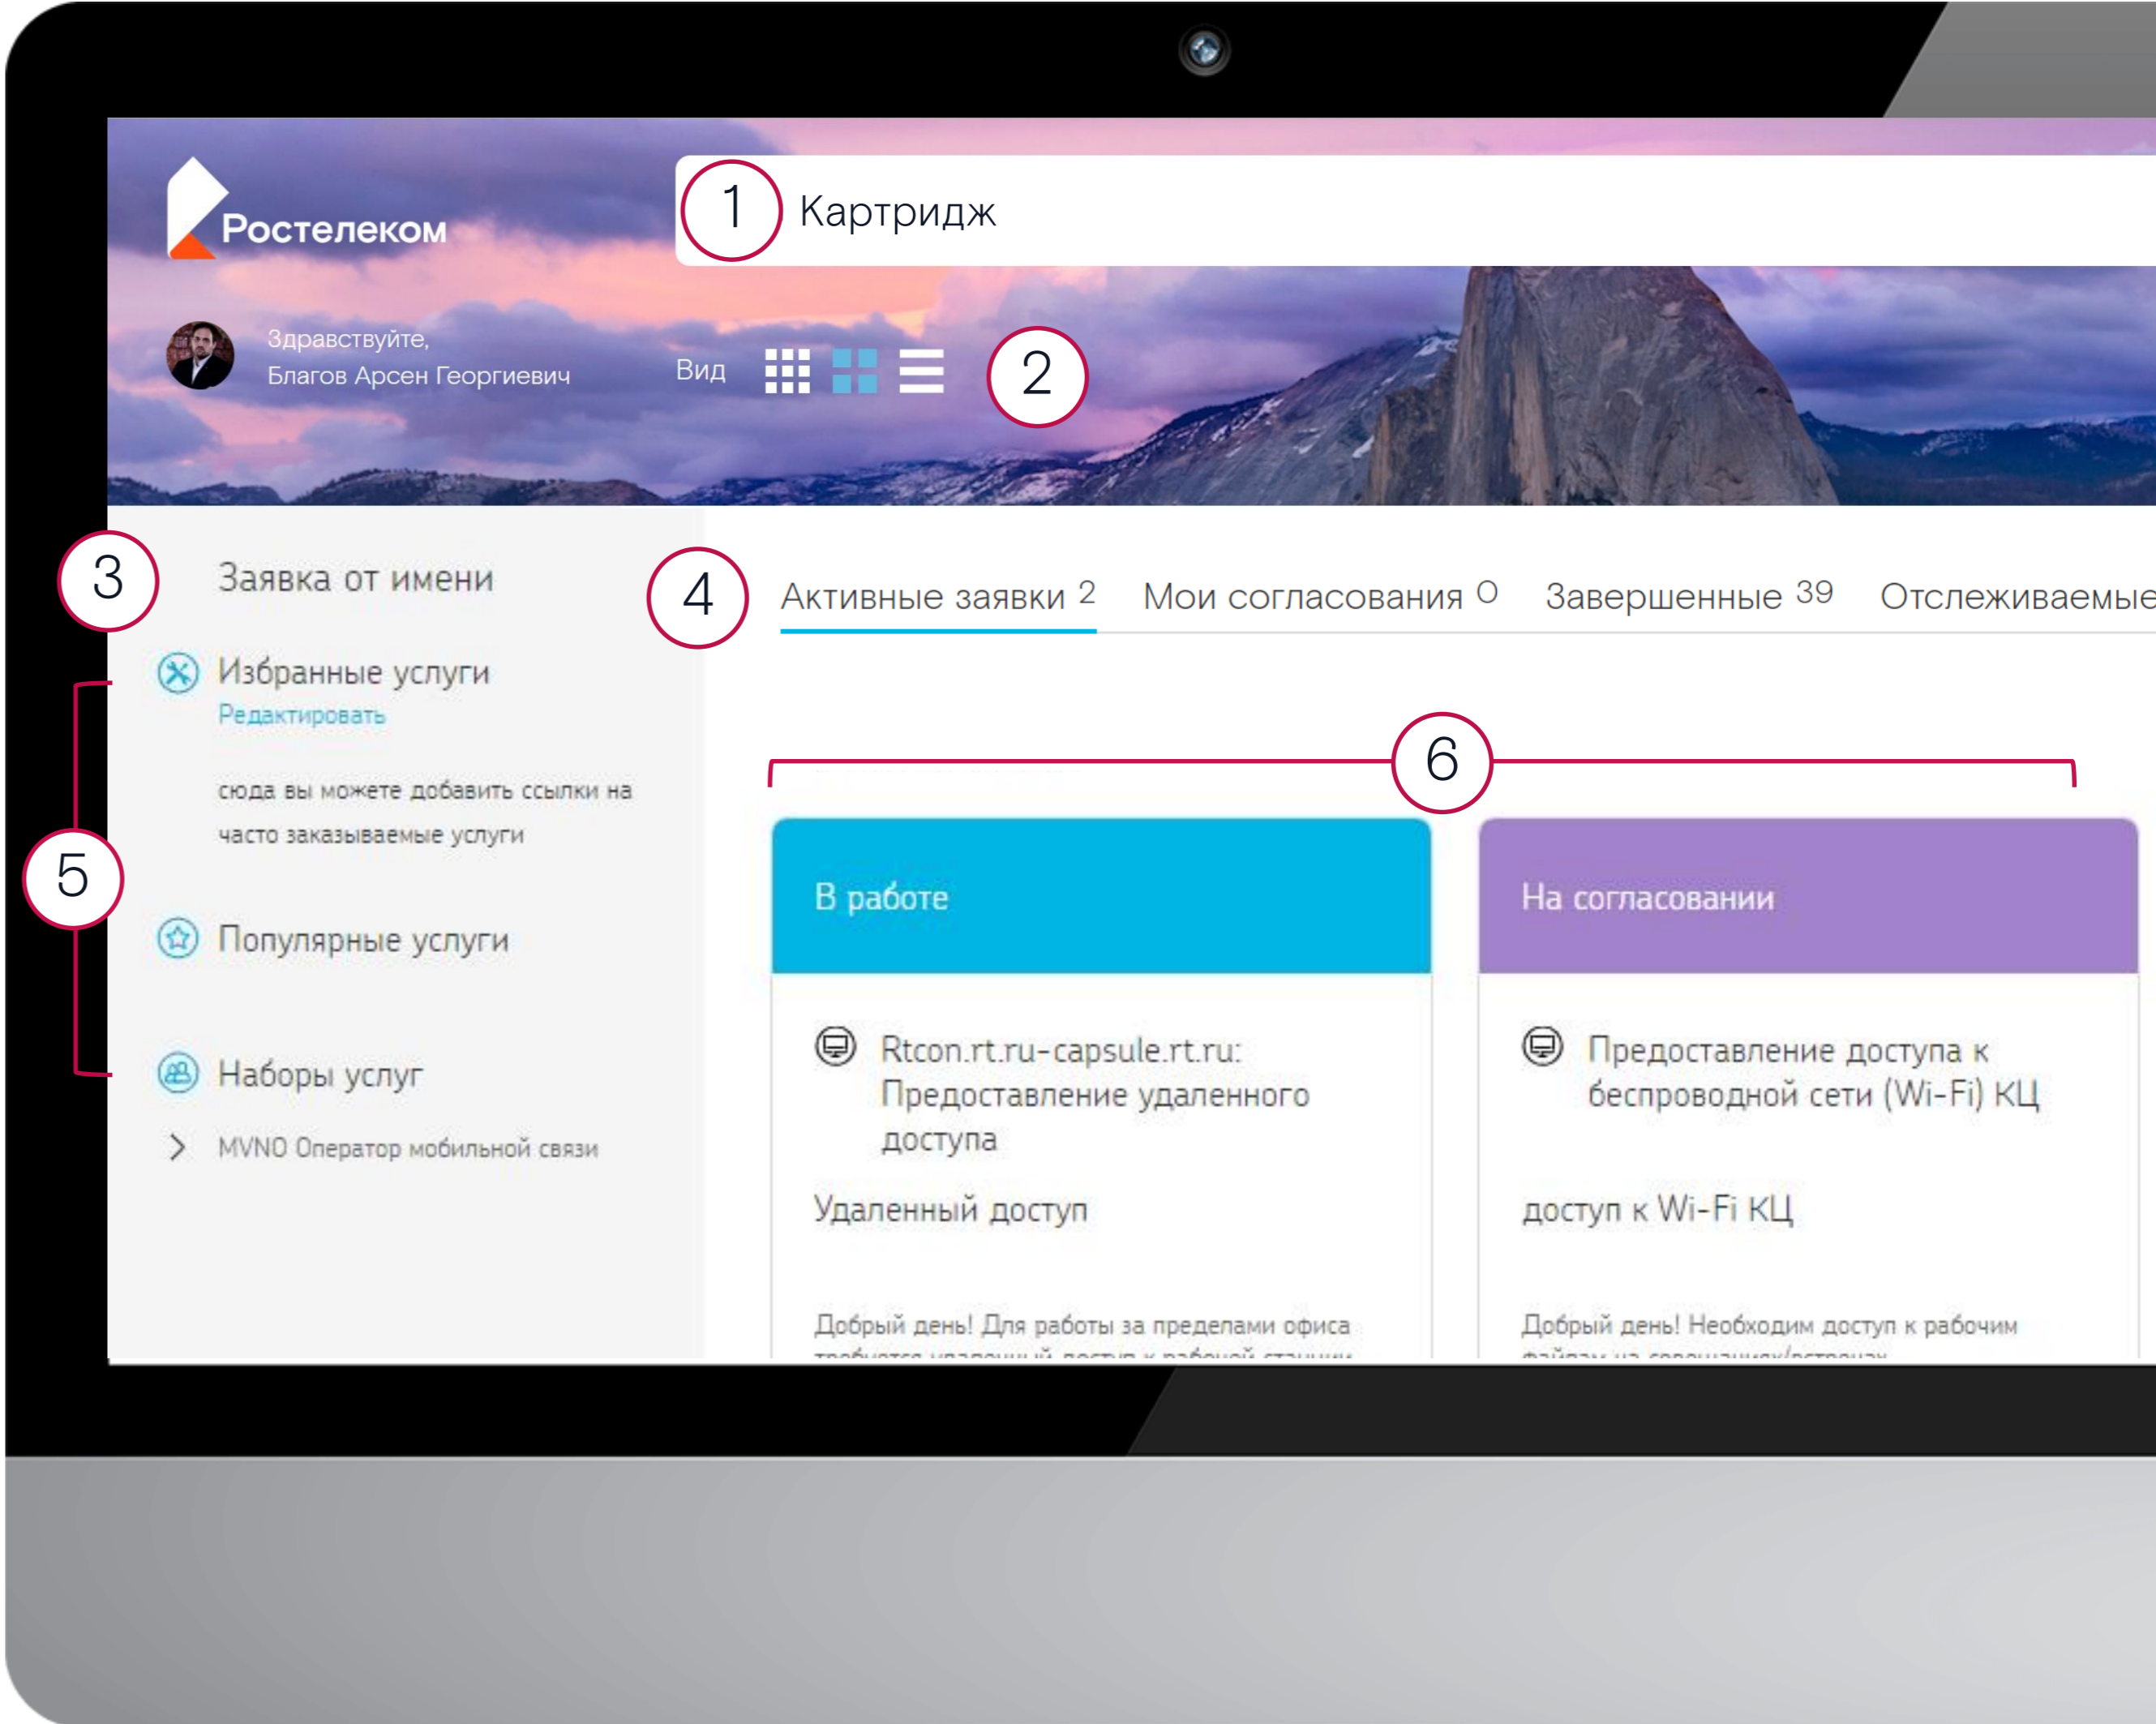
Ростелеком

1 Картридж

Здравствуйте,
Благов Арсен Георгиевич

Вид

2

3 Заявка от имени

4 Активные заявки 2 Мои согласования 0 Завершенные 39 Отслеживаемые

Избранные услуги
Редактировать

сюда вы можете добавить ссылки на часто заказываемые услуги

5

6

Популярные услуги

Наборы услуг

MVNO Оператор мобильной связи

В работе

Rtcon.rt.ru-capsule.rt.ru: Предоставление удаленного доступа

Удаленный доступ

Добрый день! Для работы за пределами офиса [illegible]

На согласовании

Предоставление доступа к беспроводной сети (Wi-Fi) КЦ

доступ к Wi-Fi КЦ

Добрый день! Необходим доступ к рабочим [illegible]